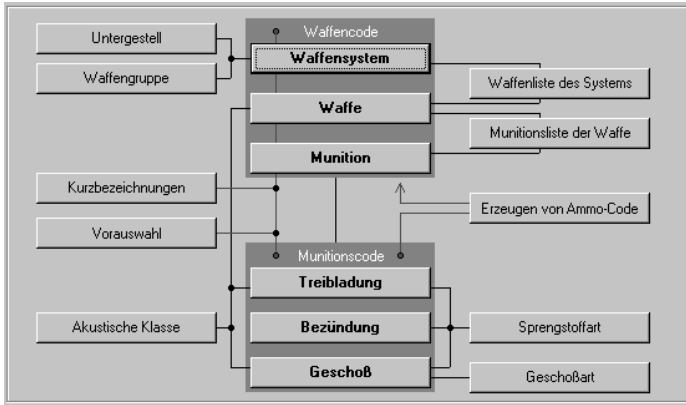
Untergestell

Waffengruppe

Waffencode

Waffensystem

Waffe

Munition

Waffenliste des Systems

Munitionsliste der Waffe

Kurzbezeichnungen

Vorauswahl

Erzeugen von Ammo-Code

Munitionscode

Treibladung

Bezündung

Geschoß

Akustische Klasse

Sprengstoffart

Geschoßart